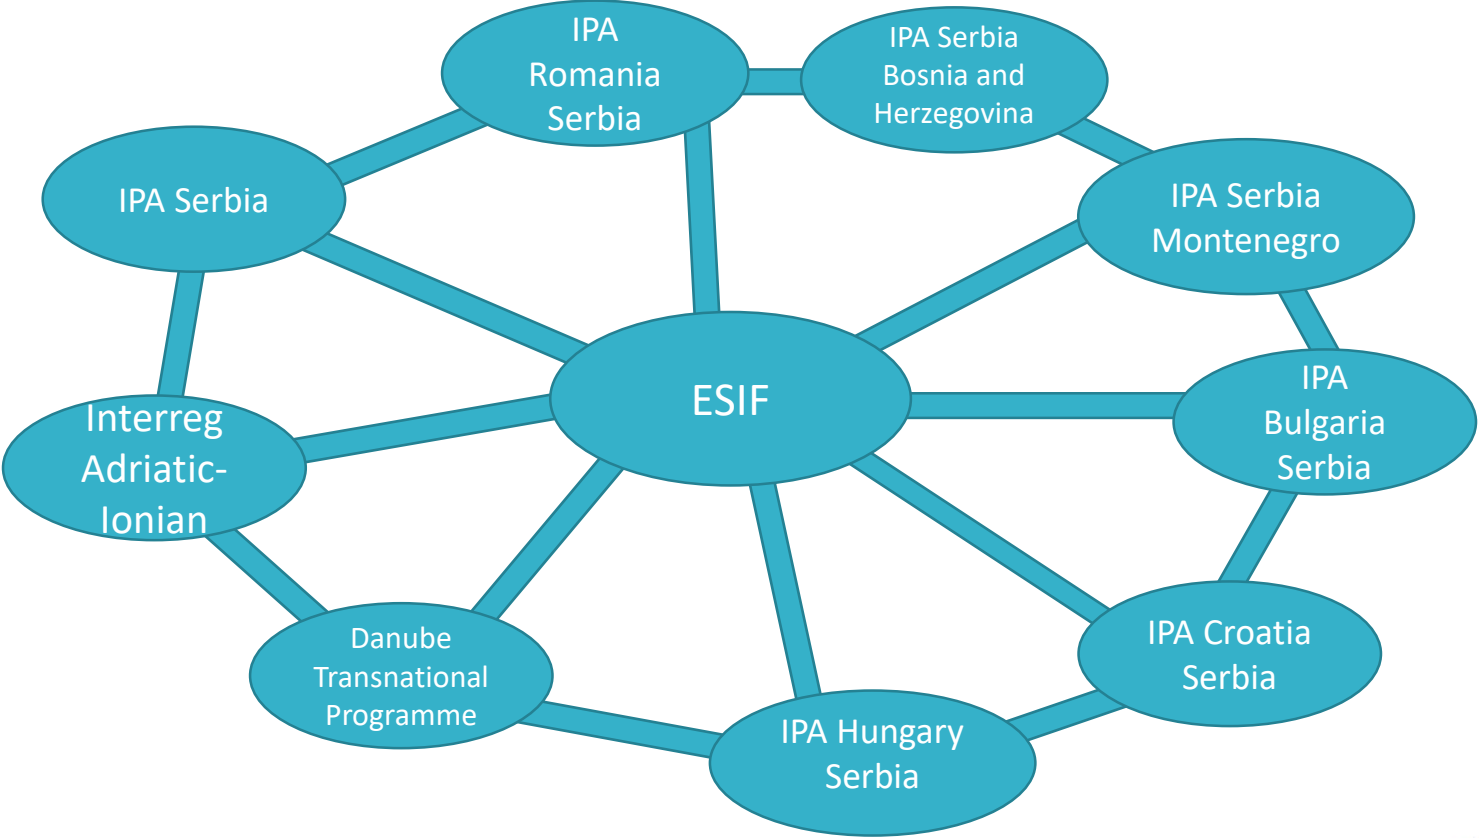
IPA Romania Serbia

IPA Serbia Bosnia and Herzegovina

IPA Serbia

IPA Serbia Montenegro

ESIF

IPA Bulgaria Serbia

Interreg Adriatic-Ionian

Danube Transnational Programme

IPA Croatia Serbia

IPA Hungary Serbia